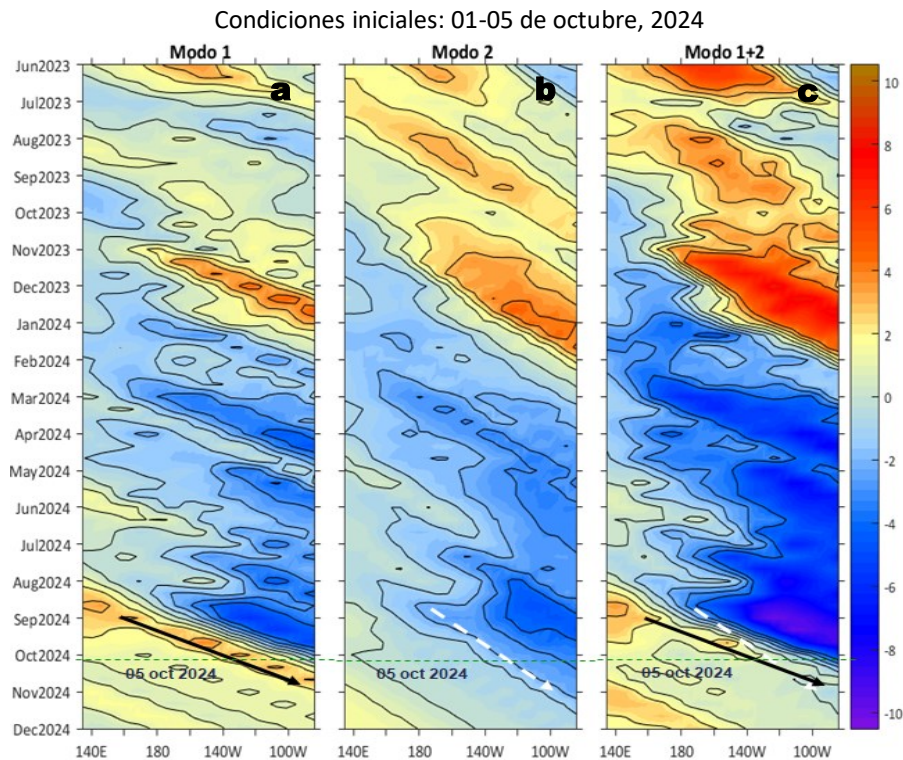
Condiciones iniciales: 01-05 de octubre, 2024

Modo 1

a

Modo 2

b

Modo 1+2

c

Jun2023
Jul2023
Aug2023
Sep2023
Oct2023
Nov2023
Dec2023
Jan2024
Feb2024
Mar2024
Apr2024
May2024
Jun2024
Jul2024
Aug2024
Sep2024
Oct2024
Nov2024
Dec2024

05 oct 2024

05 oct 2024

05 oct 2024

140E 180 140W 100W

140E 180 140W 100W

140E 180 140W 100W

10
8
6
4
2
0
-2
-4
-6
-8
-10